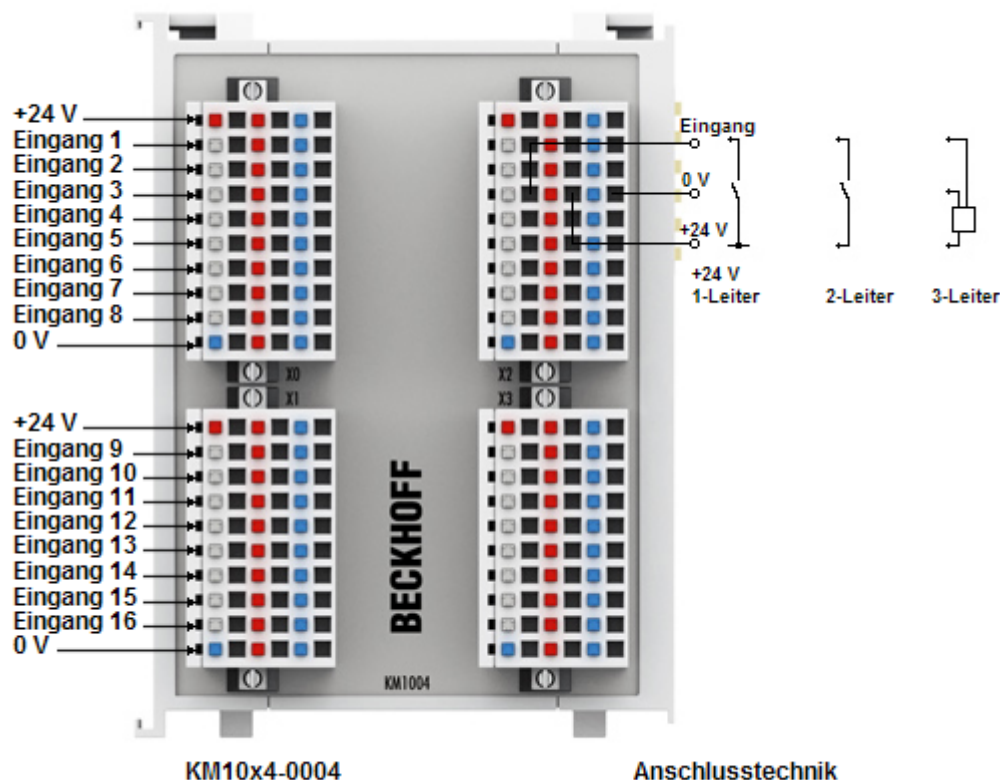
+24 V
Eingang 1
Eingang 2
Eingang 3
Eingang 4
Eingang 5
Eingang 6
Eingang 7
Eingang 8
0 V

X0
X1
X2
X3

+24 V
Eingang 9
Eingang 10
Eingang 11
Eingang 12
Eingang 13
Eingang 14
Eingang 15
Eingang 16
0 V

BECKHOFF

KM1004

Eingang
0 V
+24 V
+24 V
1-Leiter
2-Leiter
3-Leiter

KM10x4-0004

Anschlusstechnik